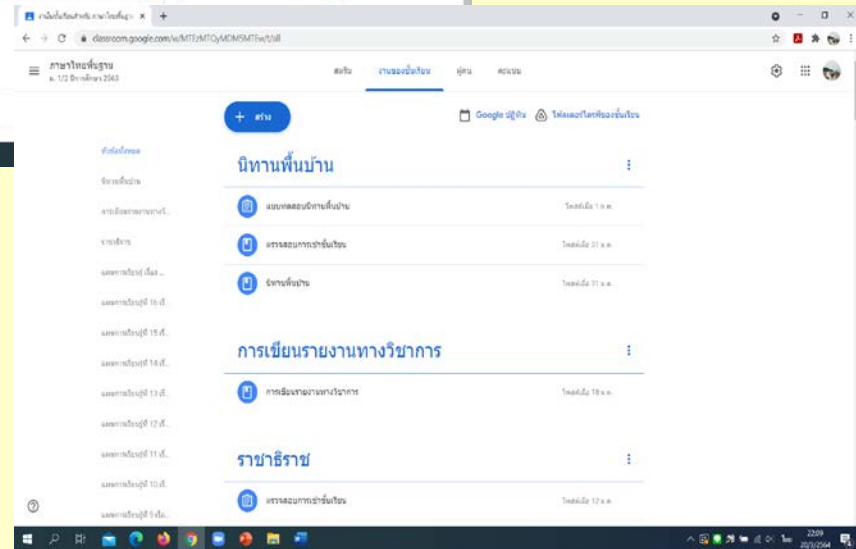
งานในชั้นเรียนสำหรับ ภาษาไทยพื้นฐ ×
classroom.google.com/w/MTEzMTQyMDM5MTEw/t/all

ภาษาไทยพื้นฐาน
ม. 1/2 ปีการศึกษา 2563

สตรีม งานของชั้นเรียน ผู้คน คะแนน

+ สร้าง

Google ปฏิทิน โฟลเดอร์ไดรฟ์ของชั้นเรียน

หัวข้อทั้งหมด
นิทานพื้นบ้าน
การเขียนรายงานทางวิ...
ราชาธิราช
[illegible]
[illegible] 16 เรื่...
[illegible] 15 เรื่...
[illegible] 14 เรื่...
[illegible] 13 เรื่...
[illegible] 12 เรื่...
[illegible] 11 เรื่...
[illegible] 10 เรื่...
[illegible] 9 เรื่อ...

นิทานพื้นบ้าน

แบบทดสอบนิทานพื้นบ้าน
โพสต์เมื่อ 1 ก.พ.

ตรวจสอบการเข้าชั้นเรียน
โพสต์เมื่อ 31 ม.ค.

นิทานพื้นบ้าน
โพสต์เมื่อ 31 ม.ค.

การเขียนรายงานทางวิชาการ

การเขียนรายงานทางวิชาการ
โพสต์เมื่อ 18 ม.ค.

ราชาธิราช

ตรวจสอบการเข้าชั้นเรียน
โพสต์เมื่อ 12 ม.ค.

22:09
20/3/2564